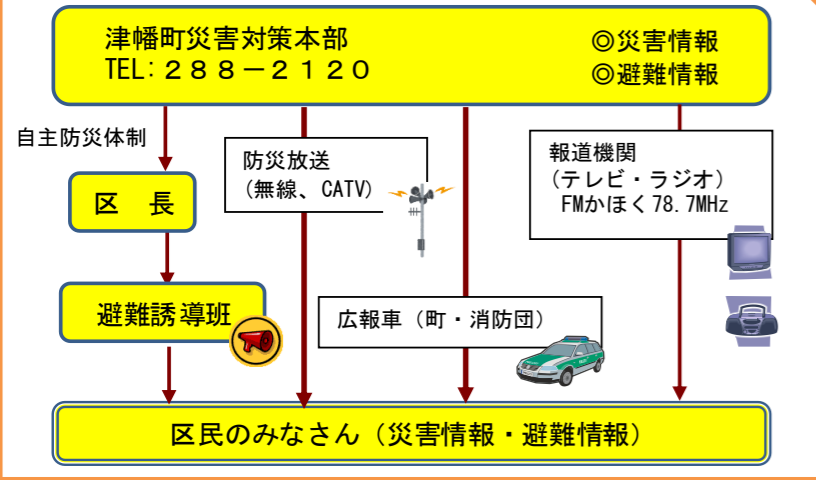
津幡町災害対策本部
TEL：２８８－２１２０

◎災害情報
◎避難情報

自主防災体制

区　長

避難誘導班

防災放送
（無線、CATV）

広報車（町・消防団）

報道機関
（テレビ・ラジオ）
FMかほく78.7MHz

区民のみなさん（災害情報・避難情報）